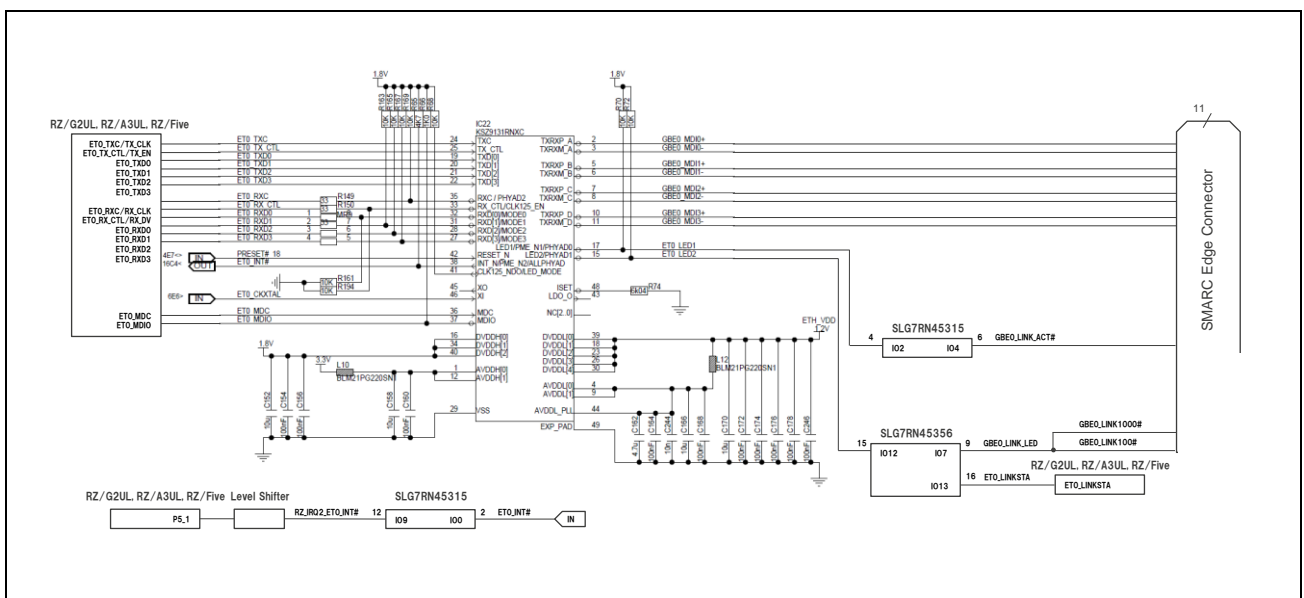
RZ/G2UL, RZ/A3UL, RZ/Five

ET0_TXC/TX_CLK
ET0_TX_CTL/TX_EN
ET0_TXD0
ET0_TXD1
ET0_TXD2
ET0_TXD3

ET0_RXC/RX_CLK
ET0_RX_CTL/RX_DV
ET0_RXD0
ET0_RXD1
ET0_RXD2
ET0_RXD3

ET0_MDC
ET0_MDIO

1.8V

IC22
KSZ9131RNXC

ET0_TXC
ET0_TX_CTL
ET0_TXD0
ET0_TXD1
ET0_TXD2
ET0_TXD3

ET0_RXC
ET0_RX_CTL
ET0_RXD0
ET0_RXD1
ET0_RXD2
ET0_RXD3

R149
R150
R161
R194

PRESET# 18
ET0_INT#
4E7<>
16C4<
IN
OUT

6E6>
IN
ET0_CKXTAL

ET0_MDC
ET0_MDIO

24 TXC
25 TX_CTL
19 TXD[0]
20 TXD[1]
21 TXD[2]
22 TXD[3]
35 RXC / PHYAD2
33 RX_CTL/CLK125_EN
32 RXD[0]/MODE0
31 RXD[1]/MODE1
28 RXD[2]/MODE2
27 RXD[3]/MODE3
LED1/PME_N1/PHYAD0
42 RESET_N
38 INT_N/PME_N2/ALLPHYAD
41 CLK125_NDO/LED_MODE
45 XO
46 XI
36 MDC
37 MDIO
16 DVDDH[0]
34 DVDDH[1]
40 DVDDH[2]
1 AVDDH[0]
12 AVDDH[1]
29 VSS

TXRXP_A 2
TXRXM_A 3
TXRXP_B 5
TXRXM_B 6
TXRXP_C 7
TXRXM_C 8
TXRXP_D 10
TXRXM_D 11
17
LED2/PHYAD1 15
ISET 48
LDO_O 43
NC[2..0]
DVDDL[0] 39
DVDDL[1] 18
DVDDL[2] 23
DVDDL[3] 26
DVDDL[4] 30
AVDDL[0] 4
AVDDL[1] 9
AVDDL_PLL 44
EXP_PAD 49

R74
6k04

GBE0_MDI0+
GBE0_MDI0-
GBE0_MDI1+
GBE0_MDI1-
GBE0_MDI2+
GBE0_MDI2-
GBE0_MDI3+
GBE0_MDI3-
ET0_LED1
ET0_LED2

ETH_VDD
1.2V

1.8V
3.3V
L10
BLM21PG220SN1
L12
BLM21PG220SN1

C152 C154 C156 C158 C160
C162 C164 C244 C166 C168 C170 C172 C174 C176 C178 C246

11
SMARC Edge Connector

SLG7RN45315
4 IO2 IO4 6 GBE0_LINK_ACT#

SLG7RN45356
15 IO12 IO7 9 GBE0_LINK_LED
IO13 16 ET0_LINKSTA
GBE0_LINK1000#
GBE0_LINK100#

RZ/G2UL, RZ/A3UL, RZ/Five
ET0_LINKSTA

RZ/G2UL, RZ/A3UL, RZ/Five Level Shifter
P5_1
RZ_IRQ2_ET0_INT#
SLG7RN45315
12 IO9 IO0 2 ET0_INT#
IN